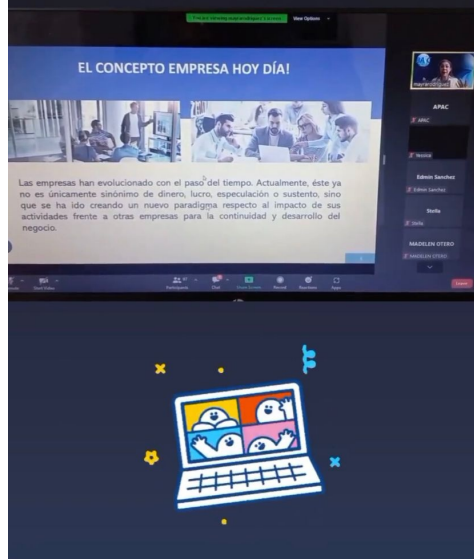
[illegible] View Options

EL CONCEPTO EMPRESA HOY DÍA!

Las empresas han evolucionado con el paso del tiempo. Actualmente, éste ya no es únicamente sinónimo de dinero, lucro, especulación o sustento, sino que se ha ido creando un nuevo paradigma respecto al impacto de sus actividades frente a otras empresas para la continuidad y desarrollo del negocio.

APAC
APAC
Yessica
Edmin Sanchez
Edmin Sanchez
Stella
Stella
MADELEN OTERO
MADELEN OTERO

Start Video
Participants
Chat
Share Screen
Record
Reactions
Apps
Leave